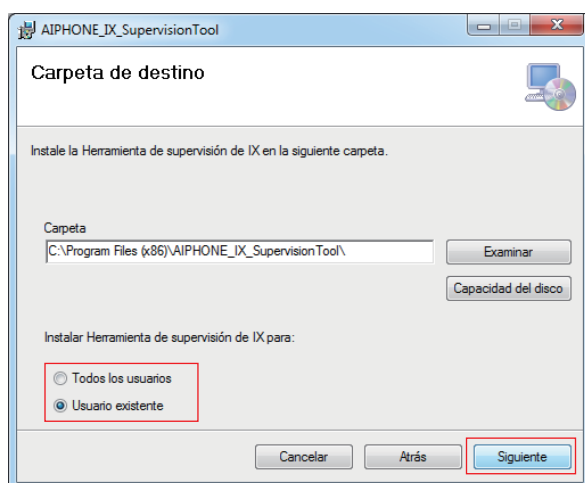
AIPHONE_IX_SupervisionTool

Carpeta de destino

Instale la Herramienta de supervisión de IX en la siguiente carpeta.

Carpeta

C:\Program Files (x86)\AIPHONE_IX_SupervisionTool\

Examinar

Capacidad del disco

Instalar Herramienta de supervisión de IX para:

Todos los usuarios

Usuario existente

Cancelar

Atrás

Siguiente